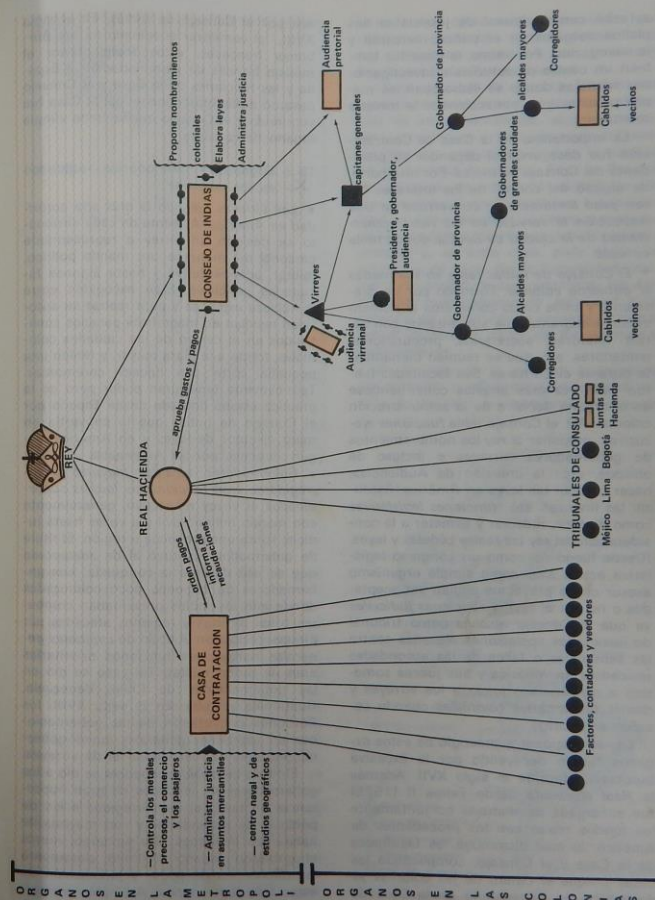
ORGANOS EN LA METROPOLI

ORGANOS EN LAS COLONIAS

REY

—Controla los metales preciosos, el comercio y los pasajeros

— Administra justicia en asuntos mercantiles

— centro naval y de estudios geográficos

CASA DE CONTRATACION

Factores, contadores y veedores

orden pagos

informa de recaudaciones

REAL HACIENDA

aprueba gastos y pagos

TRIBUNALES DE CONSULADO

Méjico Lima Bogotá

Juntas de Hacienda

CONSEJO DE INDIAS

Propone nombramientos coloniales

Elabora leyes

Administra justicia

Audiencia pretorial

Capitanes generales

Virreyes

Audiencia virreinal

Presidente, gobernador, audiencia

Gobernador de provincia

Gobernador de provincia

Gobernadores de grandes ciudades

Alcaldes mayores

Corregidores

Cabildos

vecinos

alcaldes mayores

Corregidores

Cabildos

vecinos